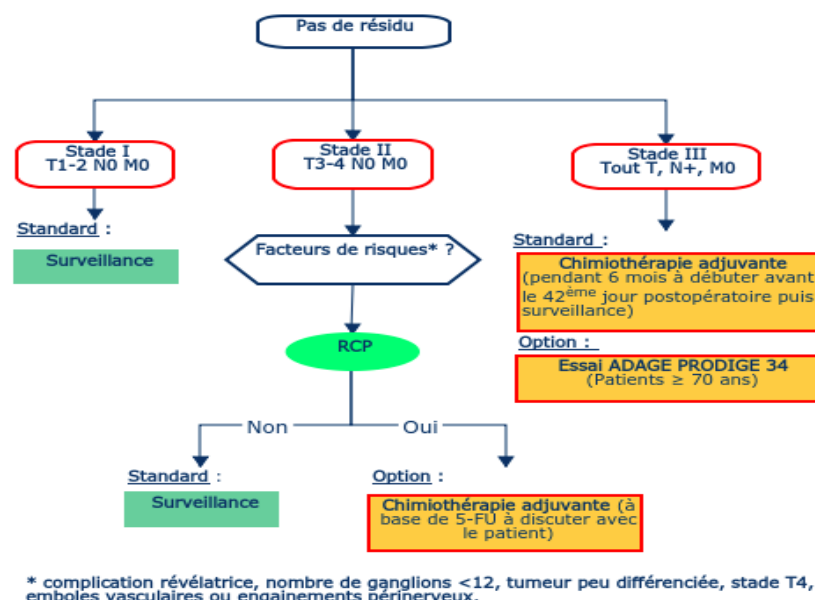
Pas de résidu

Stade I
T1-2 N0 M0

Stade II
T3-4 N0 M0

Stade III
Tout T, N+, M0

Standard :

Surveillance

Facteurs de risques* ?

Standard :

Chimiothérapie adjuvante
(pendant 6 mois à débuter avant le 42$^{ème}$ jour postopératoire puis surveillance)

Option :

Essai ADAGE PRODIGE 34
(Patients ≥ 70 ans)

RCP

Non

Oui

Standard :

Surveillance

Option :

Chimiothérapie adjuvante (à base de 5-FU à discuter avec le patient)

* complication révélatrice, nombre de ganglions <12, tumeur peu différenciée, stade T4, emboles vasculaires ou engainements périnerveux.